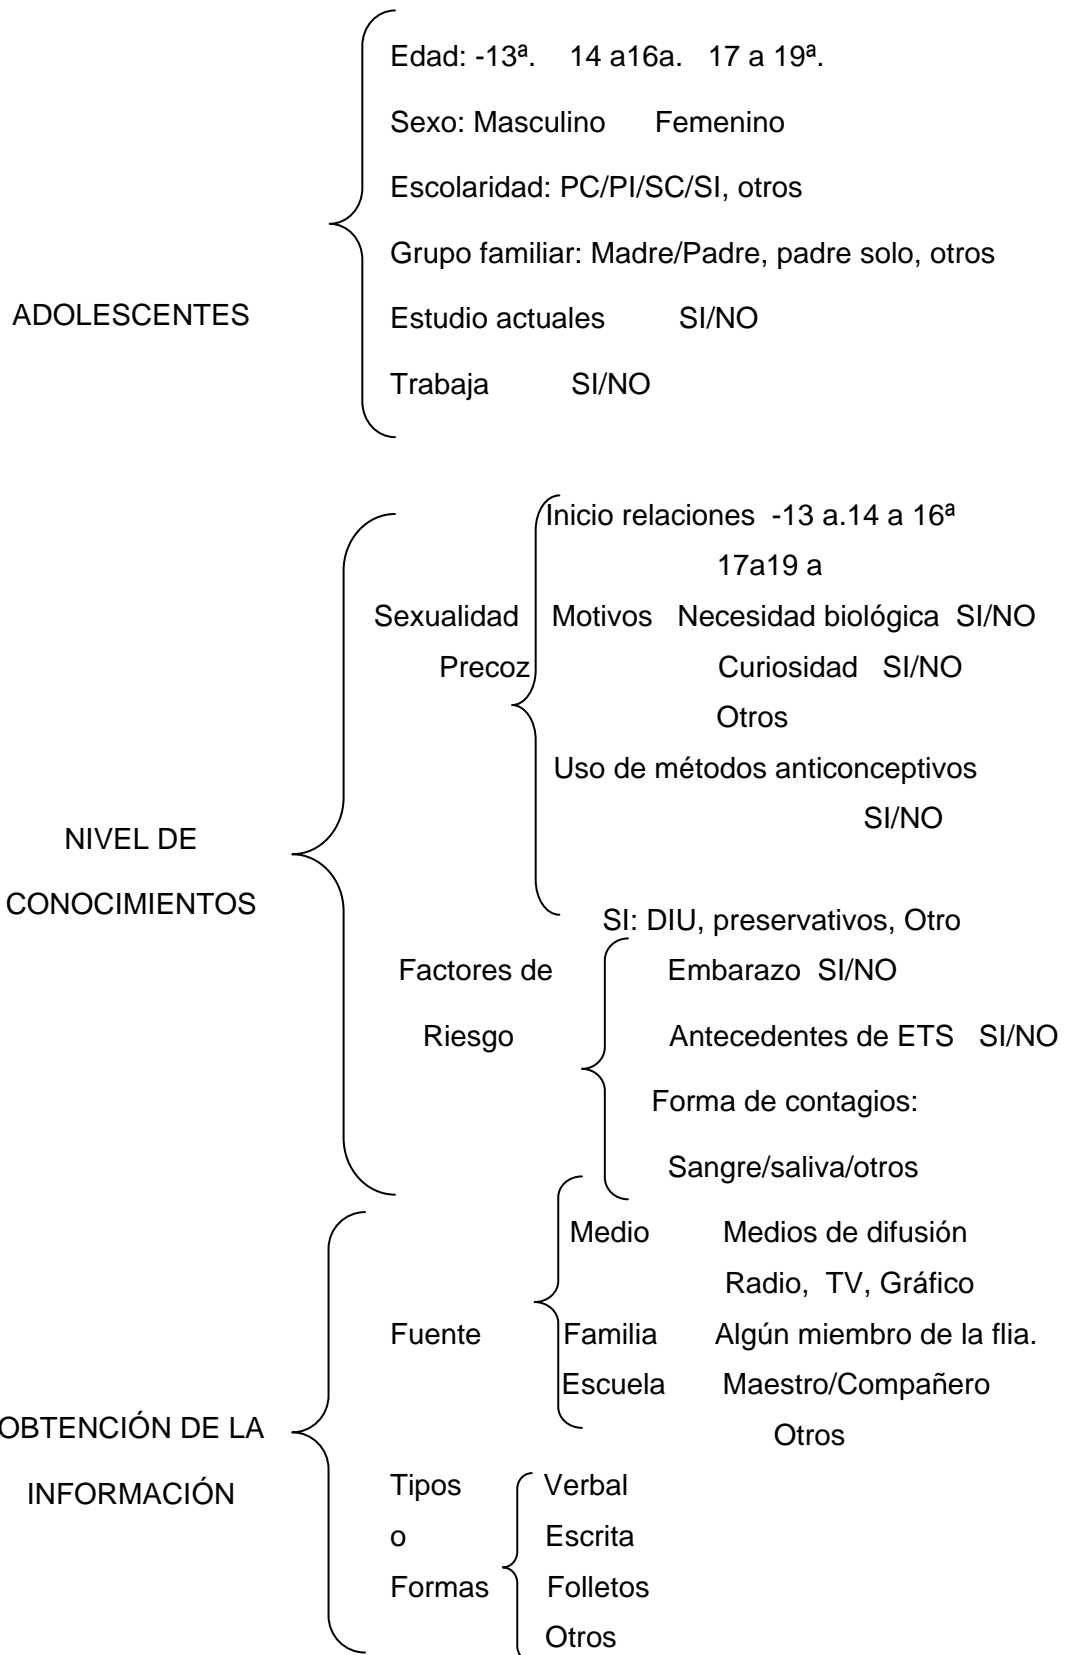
ADOLESCENTES

Edad: -13ª. 14 a16a. 17 a 19ª.

Sexo: Masculino Femenino

Escolaridad: PC/PI/SC/SI, otros

Grupo familiar: Madre/Padre, padre solo, otros

Estudio actuales SI/NO

Trabaja SI/NO

NIVEL DE CONOCIMIENTOS

Sexualidad Precoz

Inicio relaciones -13 a.14 a 16ª 17a19 a

Motivos Necesidad biológica SI/NO

Curiosidad SI/NO

Otros

Uso de métodos anticonceptivos SI/NO

SI: DIU, preservativos, Otro

Factores de Riesgo

Embarazo SI/NO

Antecedentes de ETS SI/NO

Forma de contagios:

Sangre/saliva/otros

OBTENCIÓN DE LA INFORMACIÓN

Fuente

Medio Medios de difusión Radio, TV, Gráfico

Familia Algún miembro de la flia.

Escuela Maestro/Compañero

Otros

Tipos o Formas

Verbal

Escrita

Folletos

Otros